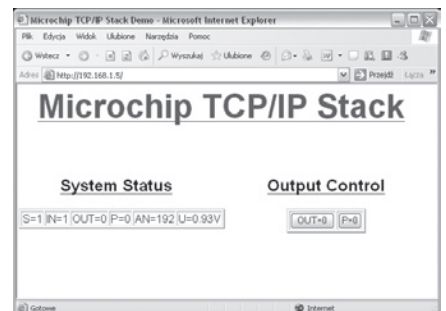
Microchip TCP/IP Stack Demo - Microsoft Internet Explorer
Plik Edycja Widok Ulubione Narzędzia Pomoc
Wstecz Wyszukaj Ulubione
Adres http://192.168.1.5/ Przejdź Łącza »

Microchip TCP/IP Stack

System Status

| S=1 | IN=1 | OUT=0 | P=0 | AN=192 | U=0.93V |
|---|---|---|---|---|---|

Output Control

OUT=0 P=0

Gotowe Internet